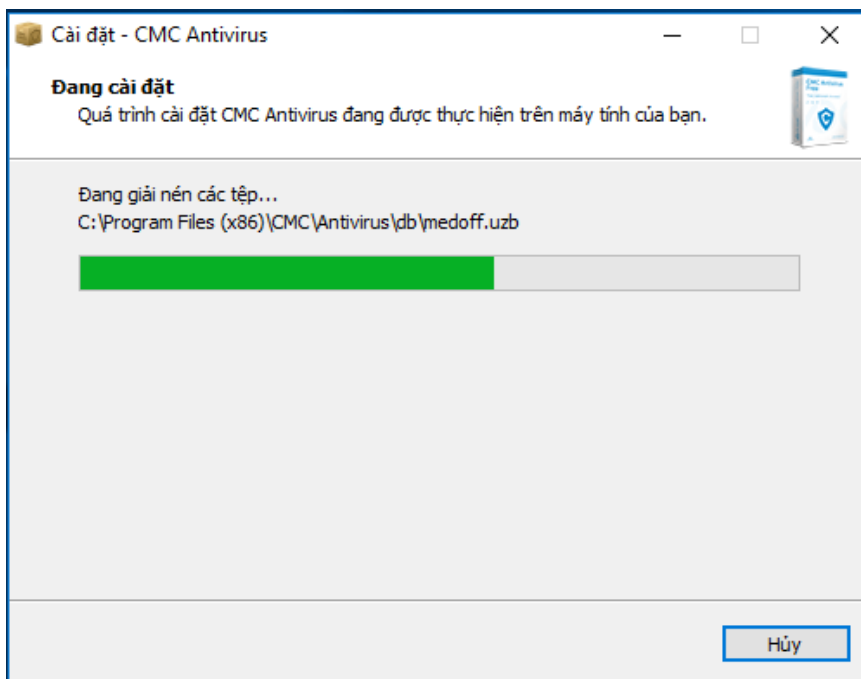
Cài đặt - CMC Antivirus

Đang cài đặt
Quá trình cài đặt CMC Antivirus đang được thực hiện trên máy tính của bạn.

CMC Antivirus Free

Đang giải nén các tệp...
C:\Program Files (x86)\CMC\Antivirus\db\medoff.uzb

Hủy